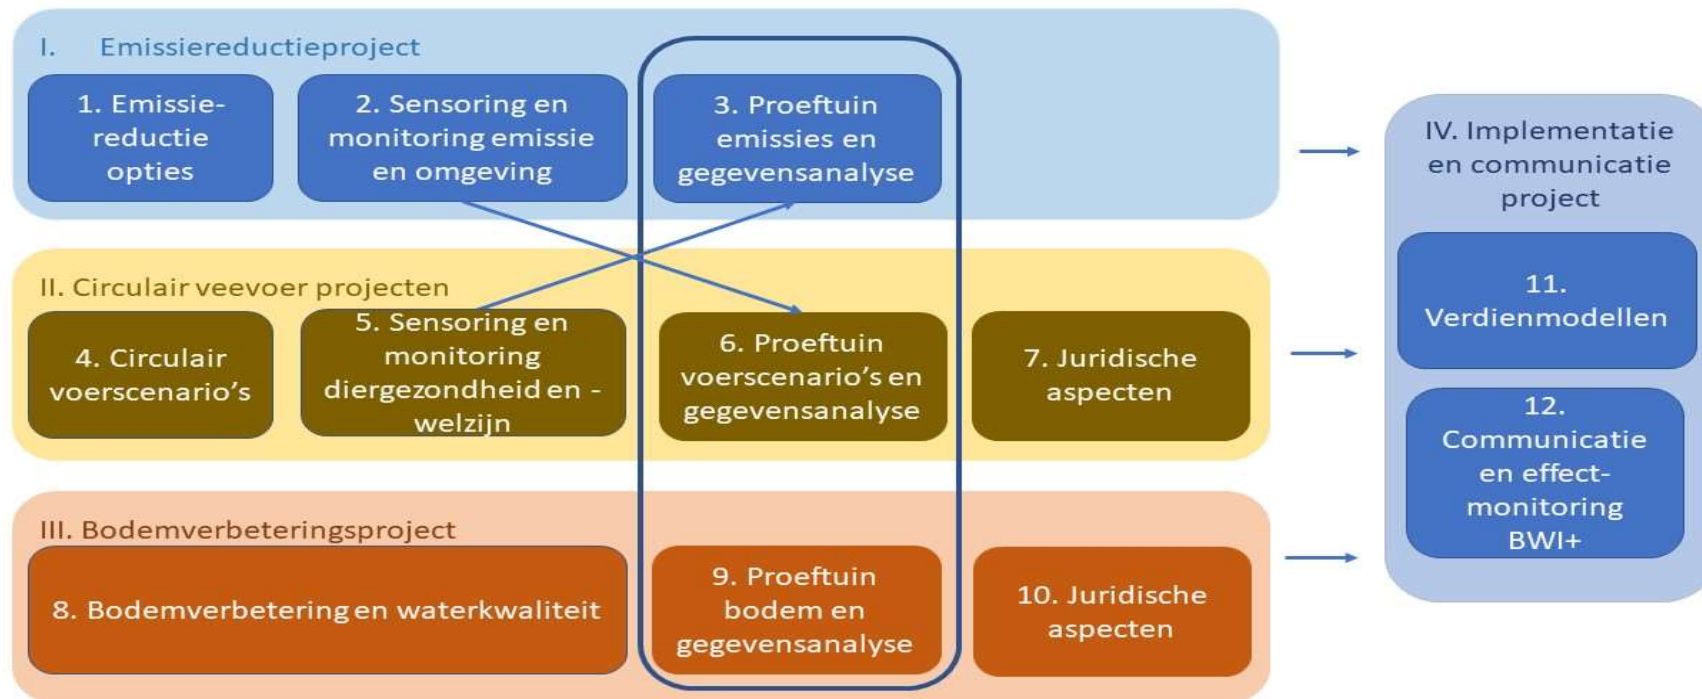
I. Emissiereductieproject

1. Emissiereductie opties

2. Sensoring en monitoring emissie en omgeving

3. Proeftuin emissies en gegevensanalyse

II. Circulair veevoer projecten

4. Circulair voerscenario's

5. Sensoring en monitoring diergezondheid en -welzijn

6. Proeftuin voerscenario's en gegevensanalyse

7. Juridische aspecten

III. Bodemverbeteringsproject

8. Bodemverbetering en waterkwaliteit

9. Proeftuin bodem en gegevensanalyse

10. Juridische aspecten

IV. Implementatie en communicatie project

11. Verdienmodellen

12. Communicatie en effectmonitoring BWI+